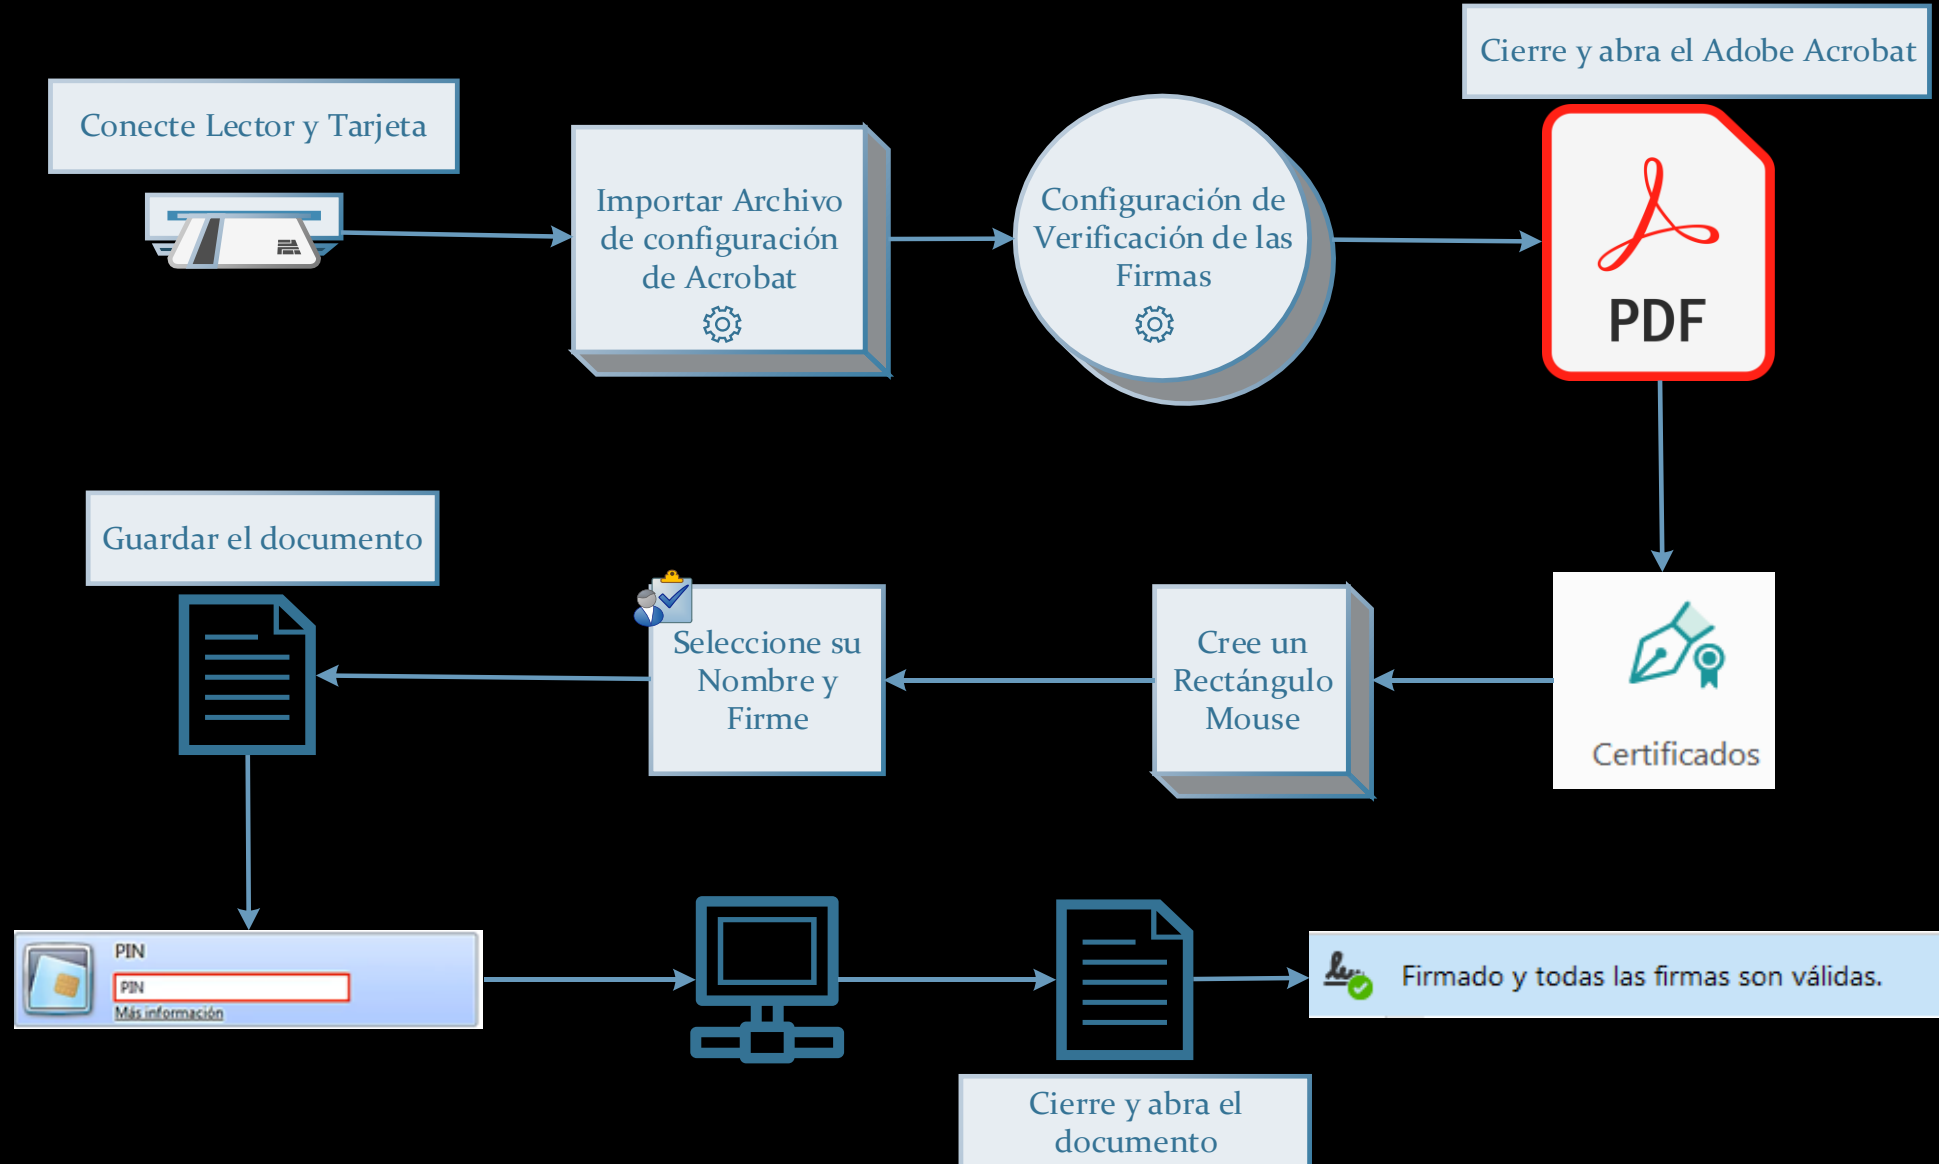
Conecte Lector y Tarjeta

Importar Archivo de configuración de Acrobat

Configuración de Verificación de las Firmas

Cierre y abra el Adobe Acrobat

PDF

Certificados

Cree un Rectángulo Mouse

Seleccione su Nombre y Firme

Guardar el documento

PIN

PIN

Más información

Cierre y abra el documento

Firmado y todas las firmas son válidas.